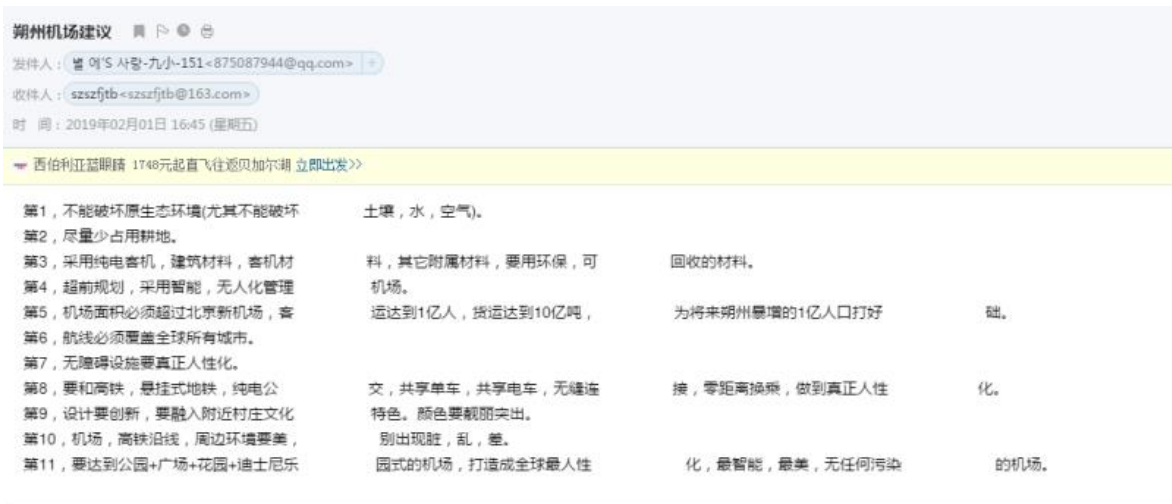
朔州机场建议

发件人：별 에'S 사랑-九小-151<875087944@qq.com> +

收件人：szszfjtb<szszfjtb@163.com>

时 间：2019年02月01日 16:45 (星期五)

西伯利亚蓝眼睛 1748元起直飞往返贝加尔湖 立即出发>>

第1，不能破坏原生态环境(尤其不能破坏 土壤，水，空气)。
第2，尽量少占用耕地。
第3，采用纯电客机，建筑材料，客机材 料，其它附属材料，要用环保，可 回收的材料。
第4，超前规划，采用智能，无人化管理 机场。
第5，机场面积必须超过北京新机场，客 运达到1亿人，货运达到10亿吨， 为将来朔州暴增的1亿人口打好 础。
第6，航线必须覆盖全球所有城市。
第7，无障碍设施要真正人性化。
第8，要和高铁，悬挂式地铁，纯电公 交，共享单车，共享电车，无缝连 接，零距离换乘，做到真正人性 化。
第9，设计要创新，要融入附近村庄文化 特色。颜色要靓丽突出。
第10，机场，高铁沿线，周边环境要美， 别出现脏，乱，差。
第11，要达到公园+广场+花园+迪士尼乐 园式的机场，打造成全球最人性 化，最智能，最美，无任何污染 的机场。